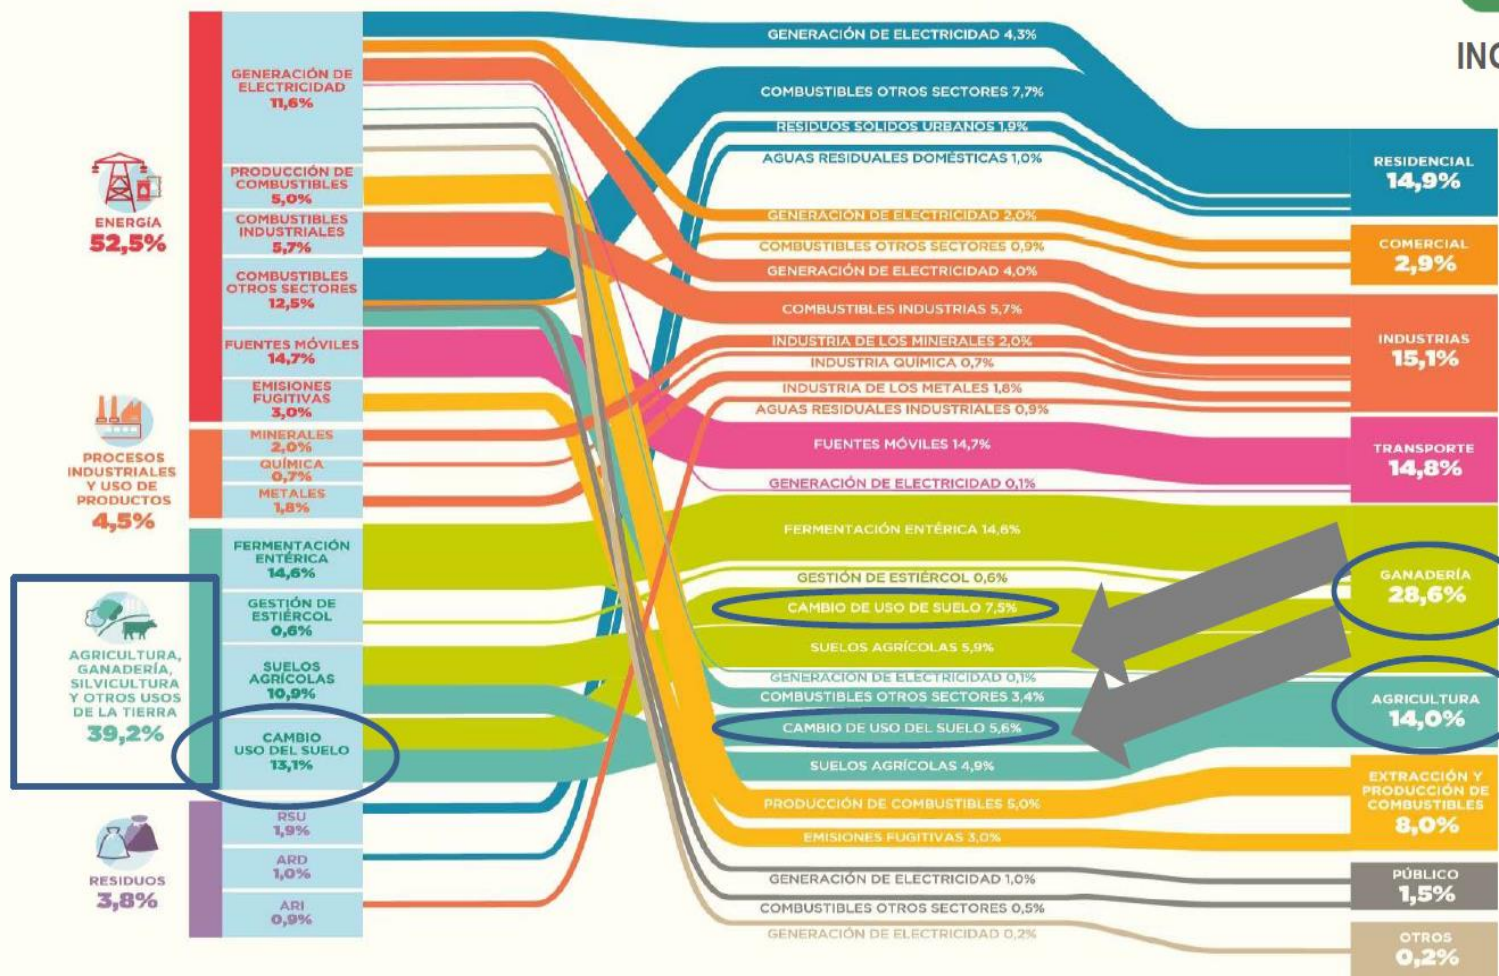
ENERGÍA
52,5%

PROCESOS INDUSTRIALES Y USO DE PRODUCTOS
4,5%

AGRICULTURA, GANADERÍA, SILVICULTURA Y OTROS USOS DE LA TIERRA
39,2%

RESIDUOS
3,8%

GENERACIÓN DE ELECTRICIDAD 11,6%
PRODUCCIÓN DE COMBUSTIBLES 5,0%
COMBUSTIBLES INDUSTRIALES 5,7%
COMBUSTIBLES OTROS SECTORES 12,5%
FUENTES MÓVILES 14,7%
EMISIONES FUGITIVAS 3,0%
MINERALES 2,0%
QUÍMICA 0,7%
METALES 1,8%
FERMENTACIÓN ENTÉRICA 14,6%
GESTIÓN DE ESTIÉRCOL 0,6%
SUELOS AGRÍCOLAS 10,9%
CAMBIO USO DEL SUELO 13,1%
RSU 1,9%
ARD 1,0%
ARI 0,9%

GENERACIÓN DE ELECTRICIDAD 4,3%
COMBUSTIBLES OTROS SECTORES 7,7%
RESIDUOS SÓLIDOS URBANOS 1,9%
AGUAS RESIDUALES DOMÉSTICAS 1,0%
GENERACIÓN DE ELECTRICIDAD 2,0%
COMBUSTIBLES OTROS SECTORES 0,9%
GENERACIÓN DE ELECTRICIDAD 4,0%
COMBUSTIBLES INDUSTRIAS 5,7%
INDUSTRIA DE LOS MINERALES 2,0%
INDUSTRIA QUÍMICA 0,7%
INDUSTRIA DE LOS METALES 1,8%
AGUAS RESIDUALES INDUSTRIALES 0,9%
FUENTES MÓVILES 14,7%
GENERACIÓN DE ELECTRICIDAD 0,1%
FERMENTACIÓN ENTÉRICA 14,6%
GESTIÓN DE ESTIÉRCOL 0,6%
CAMBIO DE USO DE SUELO 7,5%
SUELOS AGRÍCOLAS 5,9%
GENERACIÓN DE ELECTRICIDAD 0,1%
COMBUSTIBLES OTROS SECTORES 3,4%
CAMBIO DE USO DEL SUELO 5,6%
SUELOS AGRÍCOLAS 4,9%
PRODUCCIÓN DE COMBUSTIBLES 5,0%
EMISIONES FUGITIVAS 3,0%
GENERACIÓN DE ELECTRICIDAD 1,0%
COMBUSTIBLES OTROS SECTORES 0,5%
GENERACIÓN DE ELECTRICIDAD 0,2%

INC

RESIDENCIAL 14,9%
COMERCIAL 2,9%
INDUSTRIAS 15,1%
TRANSPORTE 14,8%
GANADERÍA 28,6%
AGRICULTURA 14,0%
EXTRACCIÓN Y PRODUCCIÓN DE COMBUSTIBLES 8,0%
PÚBLICO 1,5%
OTROS 0,2%